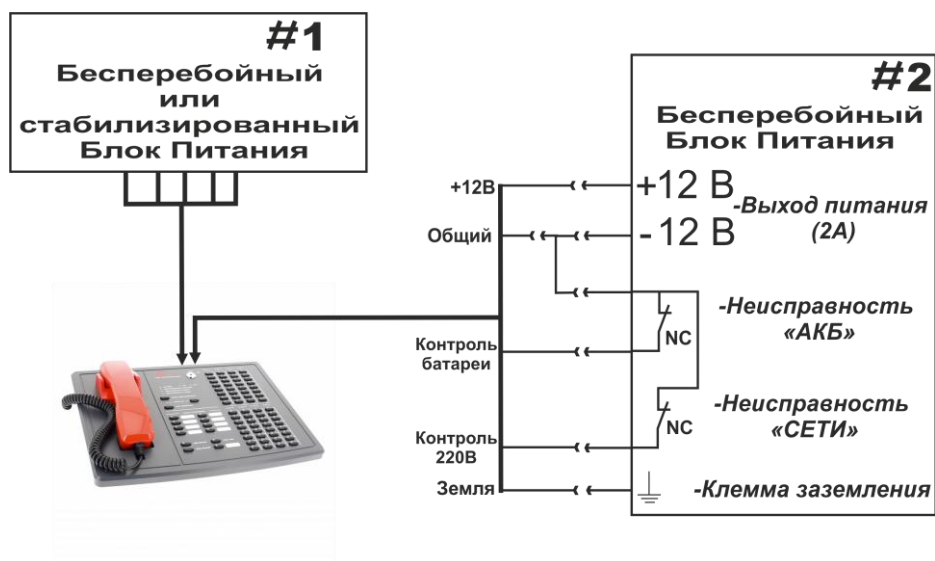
#1
Бесперебойный или стабилизированный Блок Питания

#2
Бесперебойный Блок Питания

+12В
Общий
Контроль батареи
Контроль 220В
Земля

+12 В
-12 В
-Выход питания (2А)
NC
-Неисправность «АКБ»
NC
-Неисправность «СЕТИ»
-Клемма заземления